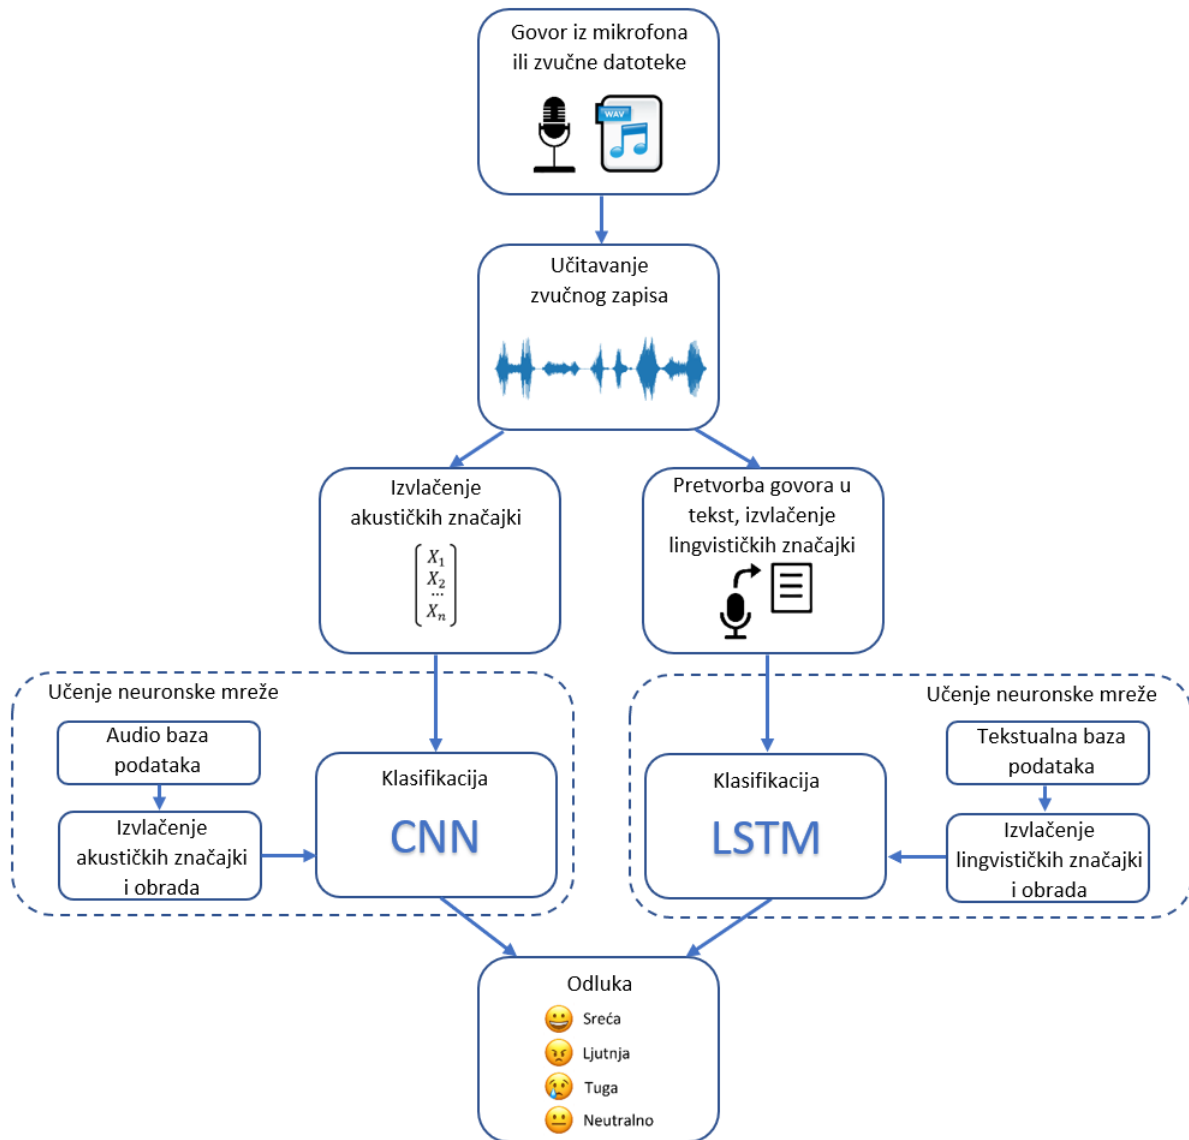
Govor iz mikrofona ili zvučne datoteke

WAV

Učitavanje zvučnog zapisa

Izvlačenje akustičkih značajki

$\begin{bmatrix} X_1 \\ X_2 \\ \cdots \\ X_n \end{bmatrix}$

Pretvorba govora u tekst, izvlačenje lingvističkih značajki

Učenje neuronske mreže

Audio baza podataka

Izvlačenje akustičkih značajki i obrada

Klasifikacija

CNN

Učenje neuronske mreže

Tekstualna baza podataka

Izvlačenje lingvističkih značajki i obrada

Klasifikacija

LSTM

Odluka

Sreća

Ljutnja

Tuga

Neutralno